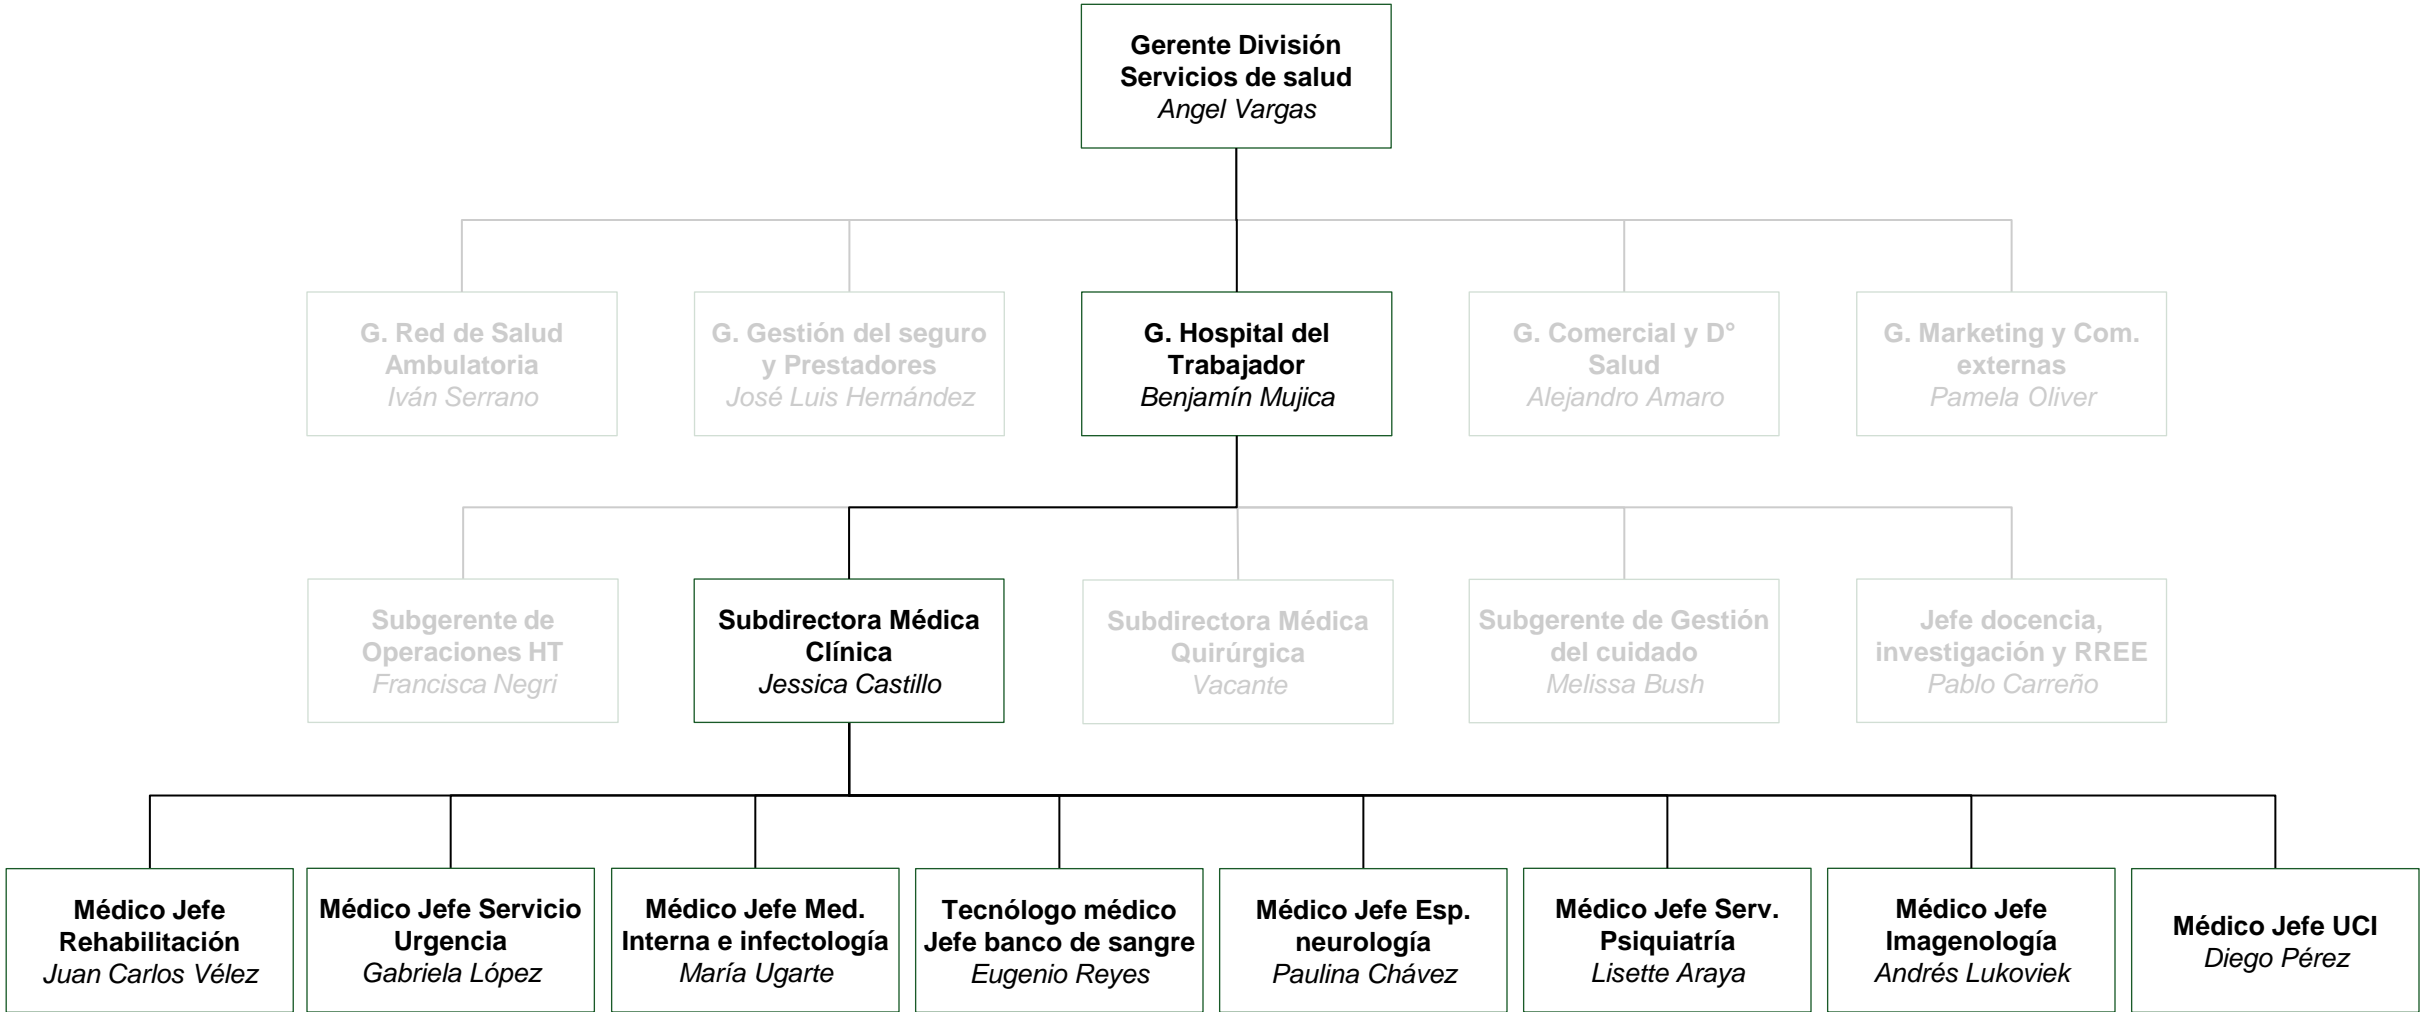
**Gerente División Servicios de salud**
*Angel Vargas*

**G. Red de Salud Ambulatoria**
*Iván Serrano*

**G. Gestión del seguro y Prestadores**
*José Luis Hernández*

**G. Hospital del Trabajador**
*Benjamín Mujica*

**G. Comercial y D° Salud**
*Alejandro Amaro*

**G. Marketing y Com. externas**
*Pamela Oliver*

**Subgerente de Operaciones HT**
*Francisca Negri*

**Subdirectora Médica Clínica**
*Jessica Castillo*

**Subdirectora Médica Quirúrgica**
*Vacante*

**Subgerente de Gestión del cuidado**
*Melissa Bush*

**Jefe docencia, investigación y RREE**
*Pablo Carreño*

**Médico Jefe Rehabilitación**
*Juan Carlos Vélez*

**Médico Jefe Servicio Urgencia**
*Gabriela López*

**Médico Jefe Med. Interna e infectología**
*María Ugarte*

**Tecnólogo médico Jefe banco de sangre**
*Eugenio Reyes*

**Médico Jefe Esp. neurología**
*Paulina Chávez*

**Médico Jefe Serv. Psiquiatría**
*Lisette Araya*

**Médico Jefe Imagenología**
*Andrés Lukoviek*

**Médico Jefe UCI**
*Diego Pérez*